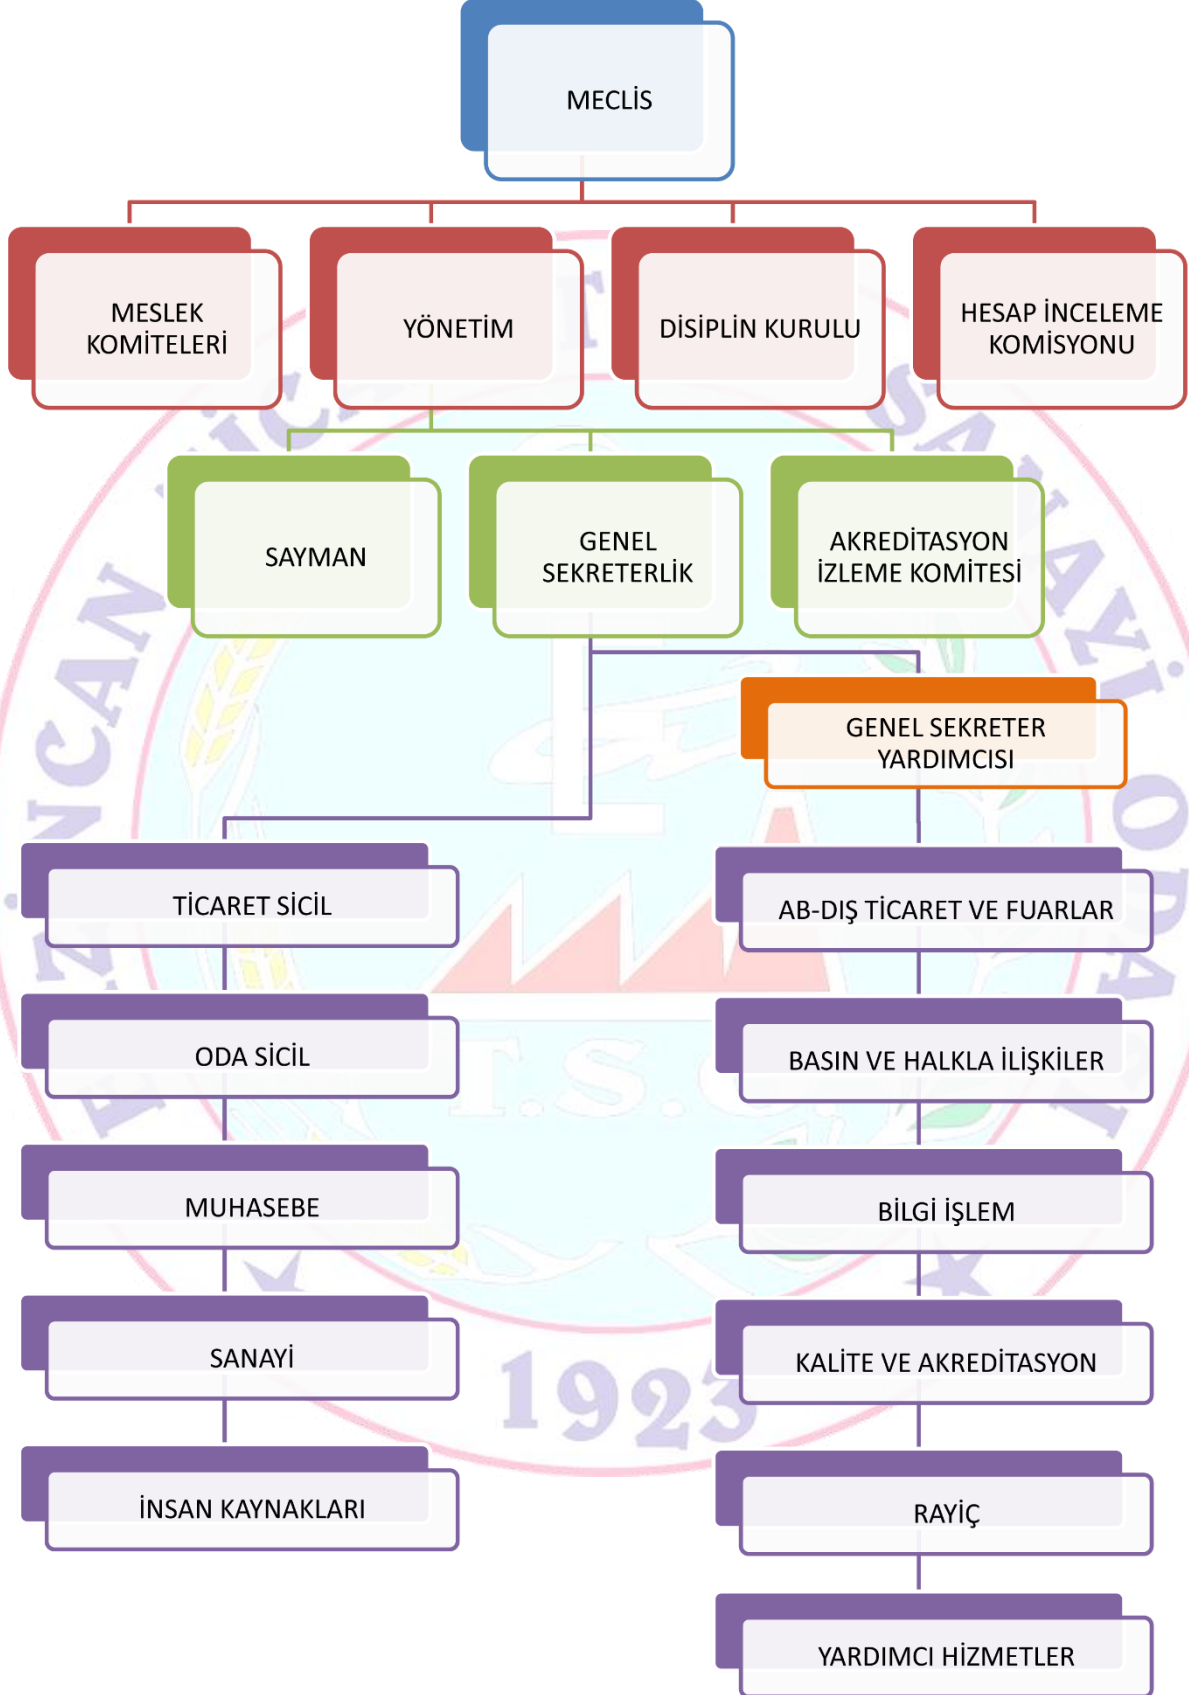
MECLİS

MESLEK KOMİTELERİ

YÖNETİM

DİSİPLİN KURULU

HESAP İNCELEME KOMİSYONU

SAYMAN

GENEL SEKRETERLİK

AKREDİTASYON İZLEME KOMİTESİ

GENEL SEKRETER YARDIMCISI

TİCARET SİCİL

ODA SİCİL

MUHASEBE

SANAYİ

İNSAN KAYNAKLARI

AB-DIŞ TİCARET VE FUARLAR

BASIN VE HALKLA İLİŞKİLER

BİLGİ İŞLEM

KALİTE VE AKREDİTASYON

RAYİÇ

YARDIMCI HİZMETLER